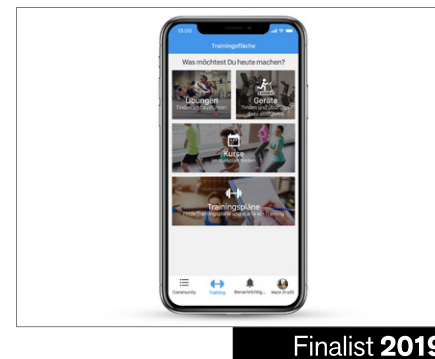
10:00

Trainingsfläche

Was möchtest Du heute machen?

Übungen
Finden und ausführen

Geräte
Finden und Übungen dazu abrufen

Kurse
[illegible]

Trainingspläne
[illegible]

Community
Training
Benachrichtig...
Mein Profil

Finalist 2019